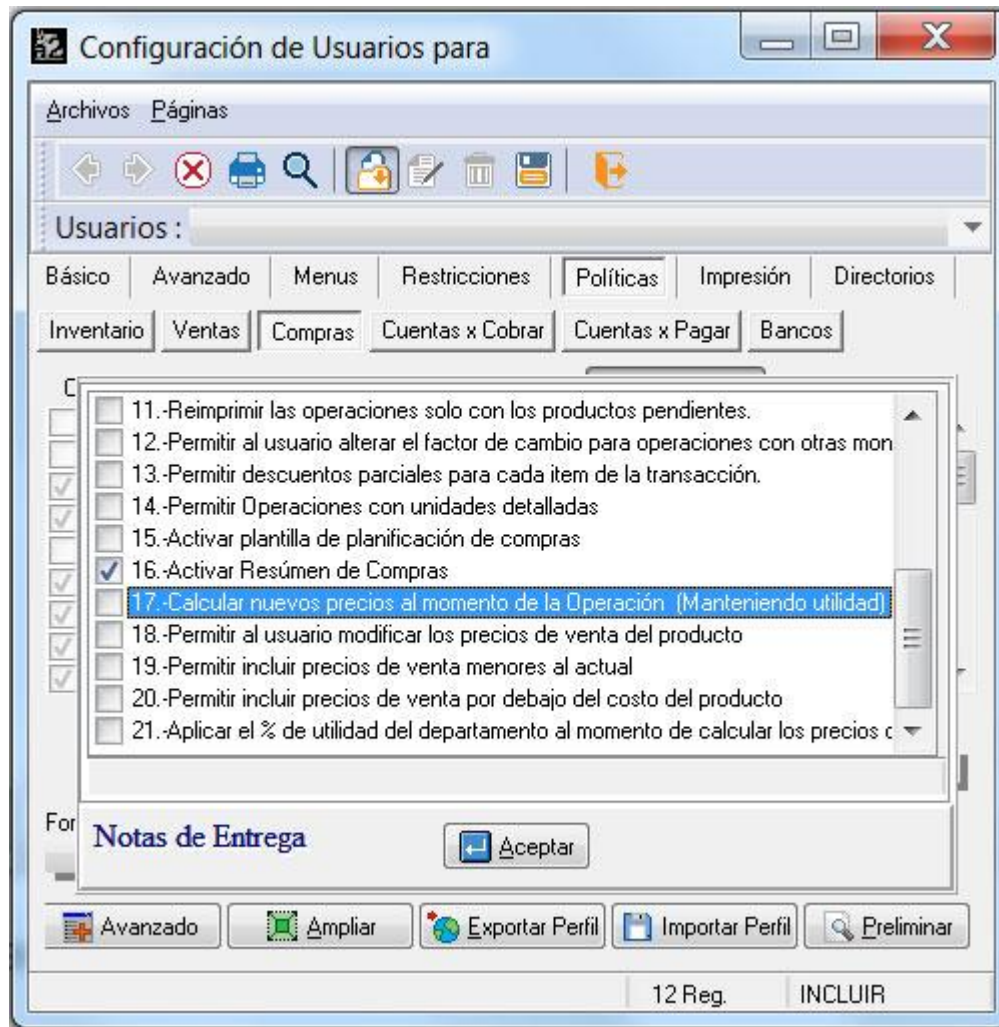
Configuración de Usuarios para

Archivos Páginas

Usuarios :

Básico | Avanzado | Menus | Restricciones | Políticas | Impresión | Directorios

Inventario | Ventas | Compras | Cuentas x Cobrar | Cuentas x Pagar | Bancos

C

11.-Reimprimir las operaciones solo con los productos pendientes.
12.-Permitir al usuario alterar el factor de cambio para operaciones con otras mon
13.-Permitir descuentos parciales para cada item de la transacción.
14.-Permitir Operaciones con unidades detalladas
15.-Activar plantilla de planificación de compras
16.-Activar Resúmen de Compras
17.-Calcular nuevos precios al momento de la Operación (Manteniendo utilidad)
18.-Permitir al usuario modificar los precios de venta del producto
19.-Permitir incluir precios de venta menores al actual
20.-Permitir incluir precios de venta por debajo del costo del producto
21.-Aplicar el % de utilidad del departamento al momento de calcular los precios c

For

Notas de Entrega

Aceptar

Avanzado | Ampliar | Exportar Perfil | Importar Perfil | Preliminar

12 Reg. INCLUIR